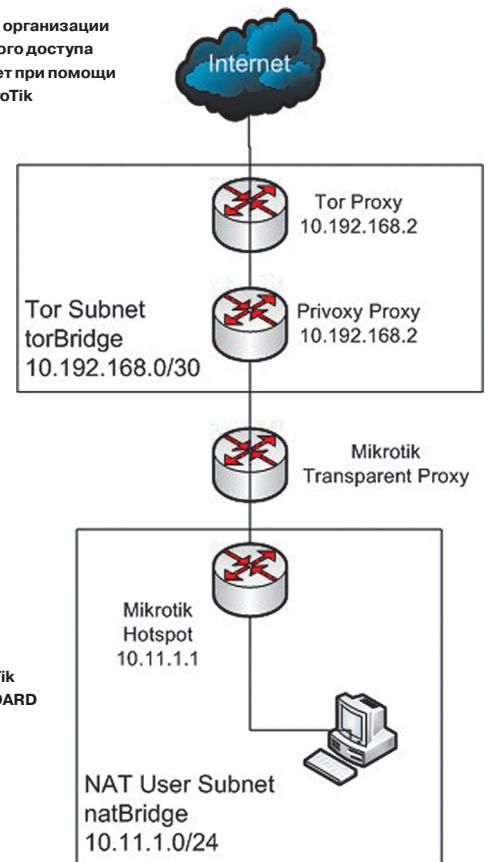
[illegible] организации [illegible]ого доступа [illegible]ет при помощи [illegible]oTik

Internet

Tor Proxy
10.192.168.2

Tor Subnet
torBridge
10.192.168.0/30

Privoxy Proxy
10.192.168.2

Mikrotik
Transparent Proxy

Mikrotik
Hotspot
10.11.1.1

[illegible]ik
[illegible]OARD

NAT User Subnet
natBridge
10.11.1.0/24